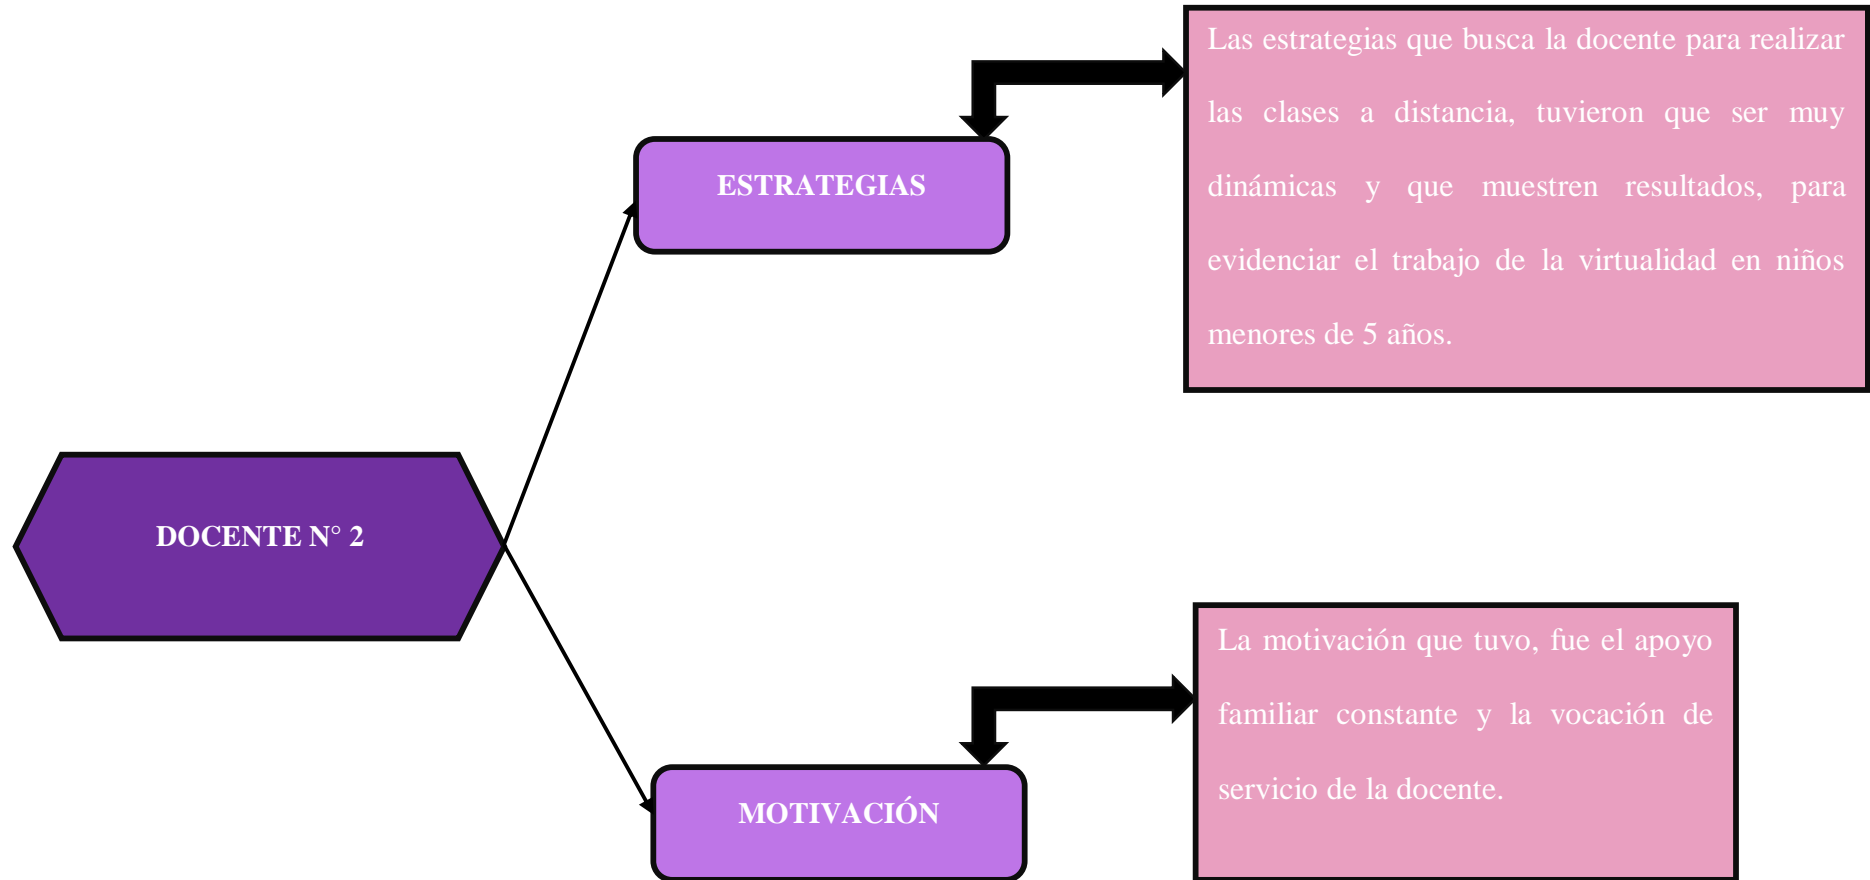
DOCENTE N° 2

ESTRATEGIAS

Las estrategias que busca la docente para realizar las clases a distancia, tuvieron que ser muy dinámicas y que muestren resultados, para evidenciar el trabajo de la virtualidad en niños menores de 5 años.

MOTIVACIÓN

La motivación que tuvo, fue el apoyo familiar constante y la vocación de servicio de la docente.